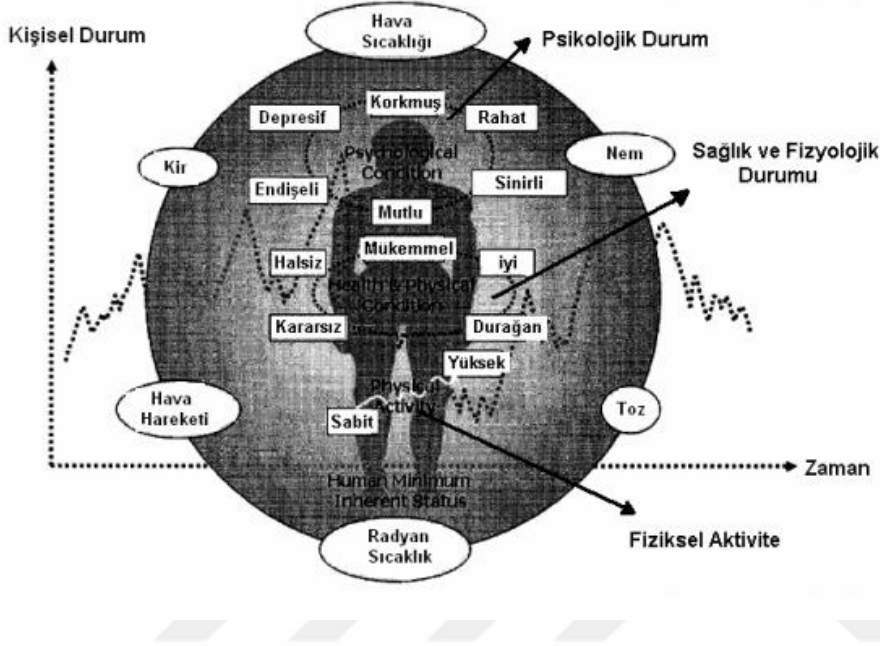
Kişisel Durum

Hava Sıcaklığı

Psikolojik Durum

Korkmuş

Depresif

Rahat

Kir

Psychological Condition

Nem

Sağlık ve Fizyolojik Durumu

Endişeli

Sinirli

Mutlu

Mükemmel

Halsiz

iyi

Health & Physical Condition

Kararsız

Durağan

Yüksek

Hava Hareketi

Physical Activity

Toz

Sabit

Zaman

Human Minimum Inherent Status

Fiziksel Aktivite

Radyan Sıcaklık